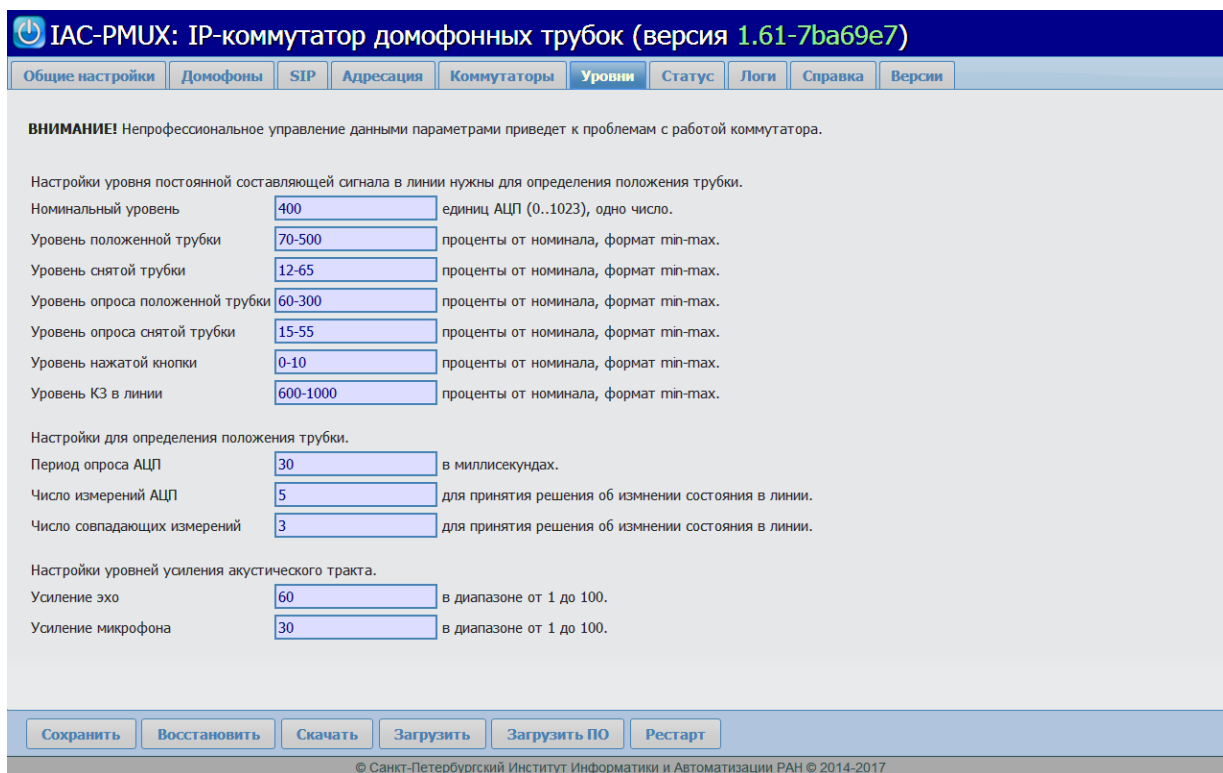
IAC-PMUX: IP-коммутатор домофонных трубок (версия 1.61-7ba69e7)

Общие настройки | Домофоны | SIP | Адресация | Коммутаторы | Уровни | Статус | Логи | Справка | Версии

ВНИМАНИЕ! Непрофессиональное управление данными параметрами приведет к проблемам с работой коммутатора.

Настройки уровня постоянной составляющей сигнала в линии нужны для определения положения трубки.

| | | |
|---|---|---|
| Номинальный уровень | 400 | единиц АЦП (0..1023), одно число. |
| Уровень положенной трубки | 70-500 | проценты от номинала, формат min-max. |
| Уровень снятой трубки | 12-65 | проценты от номинала, формат min-max. |
| Уровень опроса положенной трубки | 60-300 | проценты от номинала, формат min-max. |
| Уровень опроса снятой трубки | 15-55 | проценты от номинала, формат min-max. |
| Уровень нажатой кнопки | 0-10 | проценты от номинала, формат min-max. |
| Уровень КЗ в линии | 600-1000 | проценты от номинала, формат min-max. |

Настройки для определения положения трубки.

| | | |
|---|---|---|
| Период опроса АЦП | 30 | в миллисекундах. |
| Число измерений АЦП | 5 | для принятия решения об измнении состояния в линии. |
| Число совпадающих измерений | 3 | для принятия решения об измнении состояния в линии. |

Настройки уровней усиления акустического тракта.

| | | |
|---|---|---|
| Усиление эхо | 60 | в диапазоне от 1 до 100. |
| Усиление микрофона | 30 | в диапазоне от 1 до 100. |

Сохранить | Восстановить | Скачать | Загрузить | Загрузить ПО | Рестарт

© Санкт-Петербургский Институт Информатики и Автоматизации РАН © 2014-2017